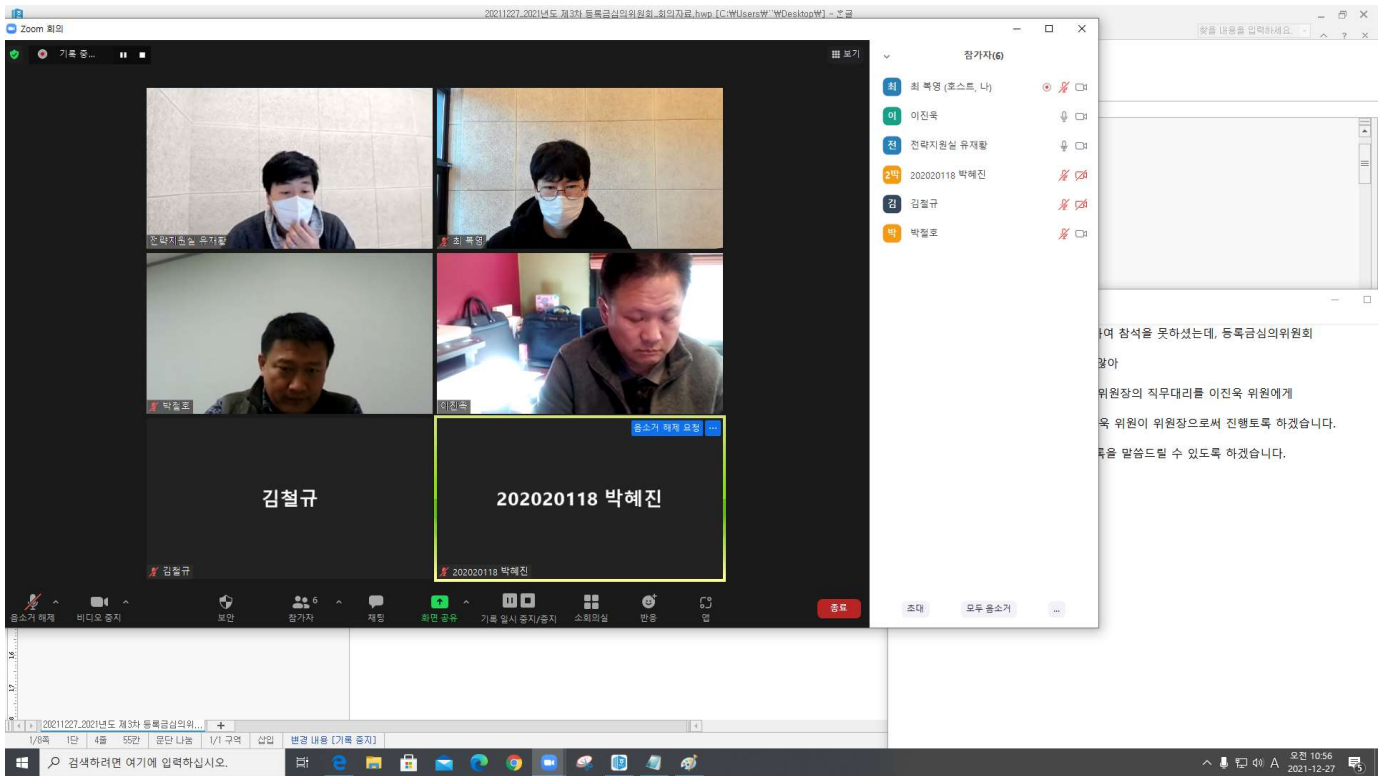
20211227_2021년도 제3차 등록금심의위원회_회의자료.hwp [C:\Users\ \Desktop\] - 호글

찾을 내용을 입력하세요.

Zoom 회의

기록 중...

보기

참가자(6)

최 최 복영 (호스트, 나)
이 이진욱
전 전략지원실 유재황
2박 202020118 박혜진
김 김철규
박 박철호

전략지원실 유재황
최 복영
박철호
이진욱

음소거 해제 요청

김철규

202020118 박혜진

김철규
202020118 박혜진

음소거 해제 비디오 중지 보안 참가자 6 채팅 화면 공유 기록 일시 중지/중지 소회의실 반응 앱 종료

초대 모두 음소거 ...

하여 참석을 못하셨는데, 등록금심의위원회

맡아

위원장의 직무대리를 이진욱 위원에게

욱 위원이 위원장으로써 진행토록 하겠습니다.

록을 말씀드릴 수 있도록 하겠습니다.

20211227_2021년도 제3차 등록금심의위...

1/8쪽 1단 4줄 55칸 문단 나눔 1/1 구역 삽입 변경 내용 [기록 중지]

검색하려면 여기에 입력하십시오.

오전 10:56
2021-12-27